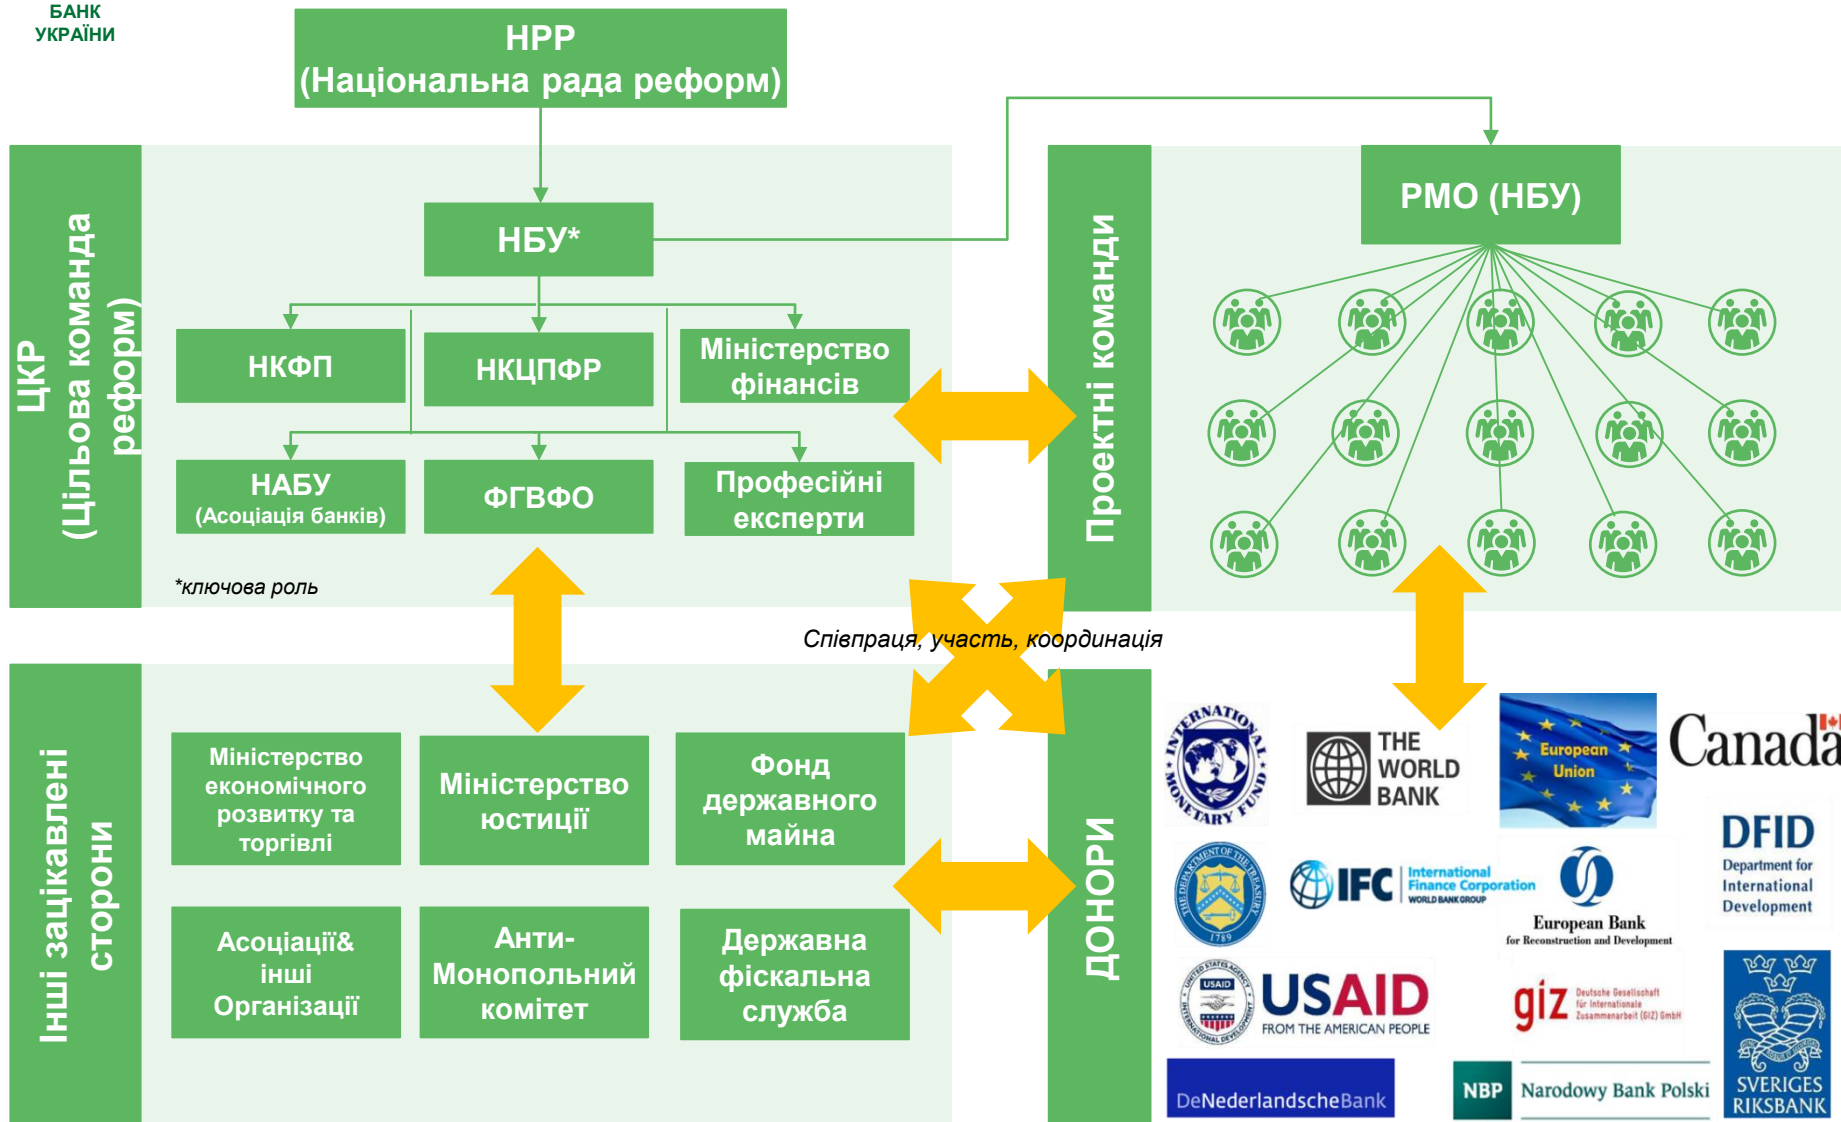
БАНК
УКРАЇНИ

НРР
(Національна рада реформ)

ЦКР
(Цільова команда реформ)

НБУ*

НКФП

НКЦПФР

Міністерство фінансів

НАБУ
(Асоціація банків)

ФГВФО

Професійні експерти

*ключова роль

Проектні команди

РМО (НБУ)

Співпраця, участь, координація

Інші зацікавлені сторони

Міністерство економічного розвитку та торгівлі

Міністерство юстиції

Фонд державного майна

Асоціації& інші Організації

Анти-Монопольний комітет

Державна фіскальна служба

ДОНОРИ

INTERNATIONAL MONETARY FUND

THE WORLD BANK

European Union

Canada

DFID
Department for International Development

THE DEPARTMENT OF THE TREASURY 1789

IFC International Finance Corporation WORLD BANK GROUP

European Bank for Reconstruction and Development

USAID FROM THE AMERICAN PEOPLE

giz Deutsche Gesellschaft für Internationale Zusammenarbeit (GIZ) GmbH

DeNederlandscheBank

NBP Narodowy Bank Polski

SVERIGES RIKSBANK